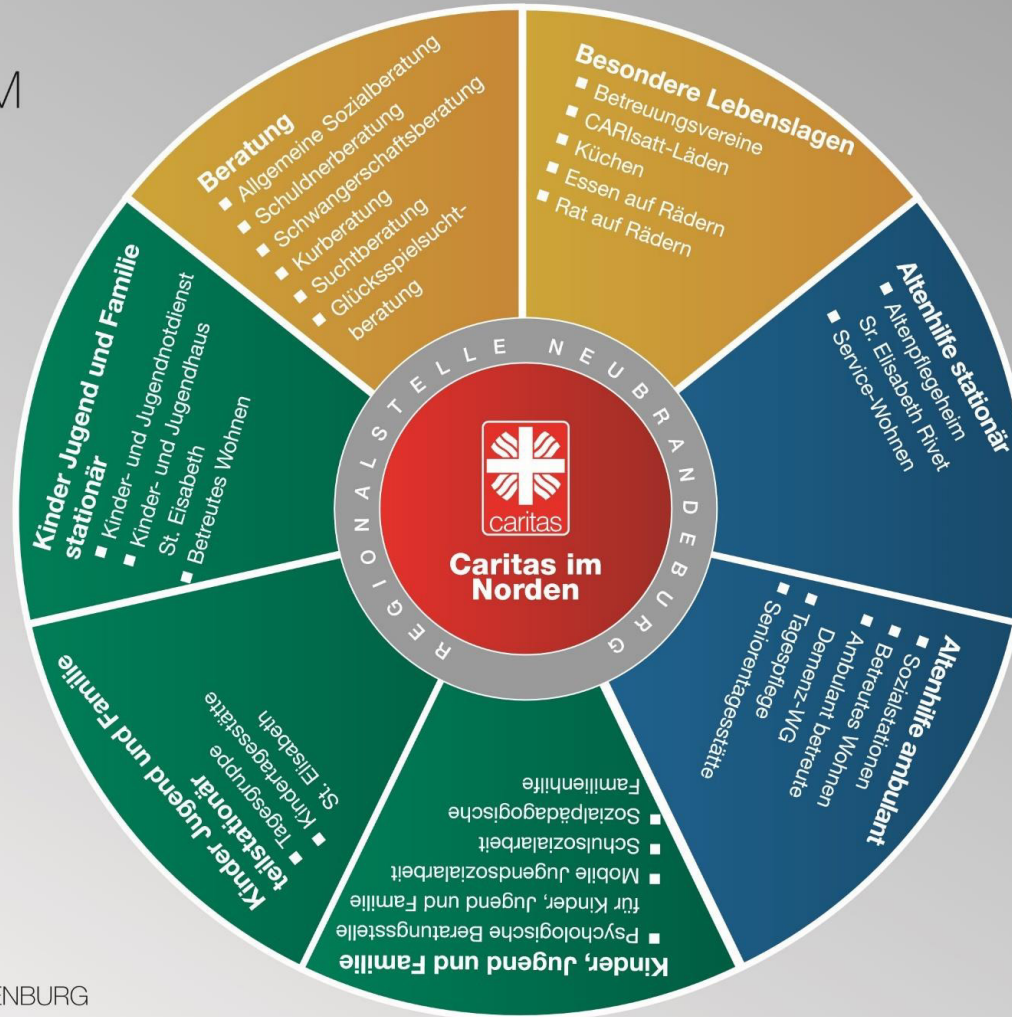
M

Beratung
■ Allgemeine Sozialberatung
■ Schuldnerberatung
■ Schwangerschaftsberatung
■ Kurberatung
■ Suchtberatung
■ Glücksspielsuchtberatung

Besondere Lebenslagen
■ Betreuungsvereine
■ CARIsatt-Läden
■ Küchen
■ Essen auf Rädern
■ Rat auf Rädern

Altenhilfe stationär
■ Altenpflegeheim St. Elisabeth Rivet
■ Service-Wohnen

Altenhilfe ambulant
■ Sozialstationen
■ Betreutes Wohnen
■ Ambulant betreute Demenz-WG
■ Tagespflege
■ Seniorentagesstätte

Kinder, Jugend und Familie
■ Psychologische Beratungsstelle für Kinder, Jugend und Familie
■ Mobile Jugendsozialarbeit
■ Schulsozialarbeit
■ Sozialpädagogische Familienhilfe

Kinder Jugend und Familie teilstationär
■ Tagesgruppe Kindertagesstätte St. Elisabeth

Kinder Jugend und Familie stationär
■ Kinder- und Jugendnotdienst
■ Kinder- und Jugendhaus St. Eisabeth
■ Betreutes Wohnen

REGIONALSTELLE NEUBRANDENBURG

caritas

Caritas im Norden

ENBURG